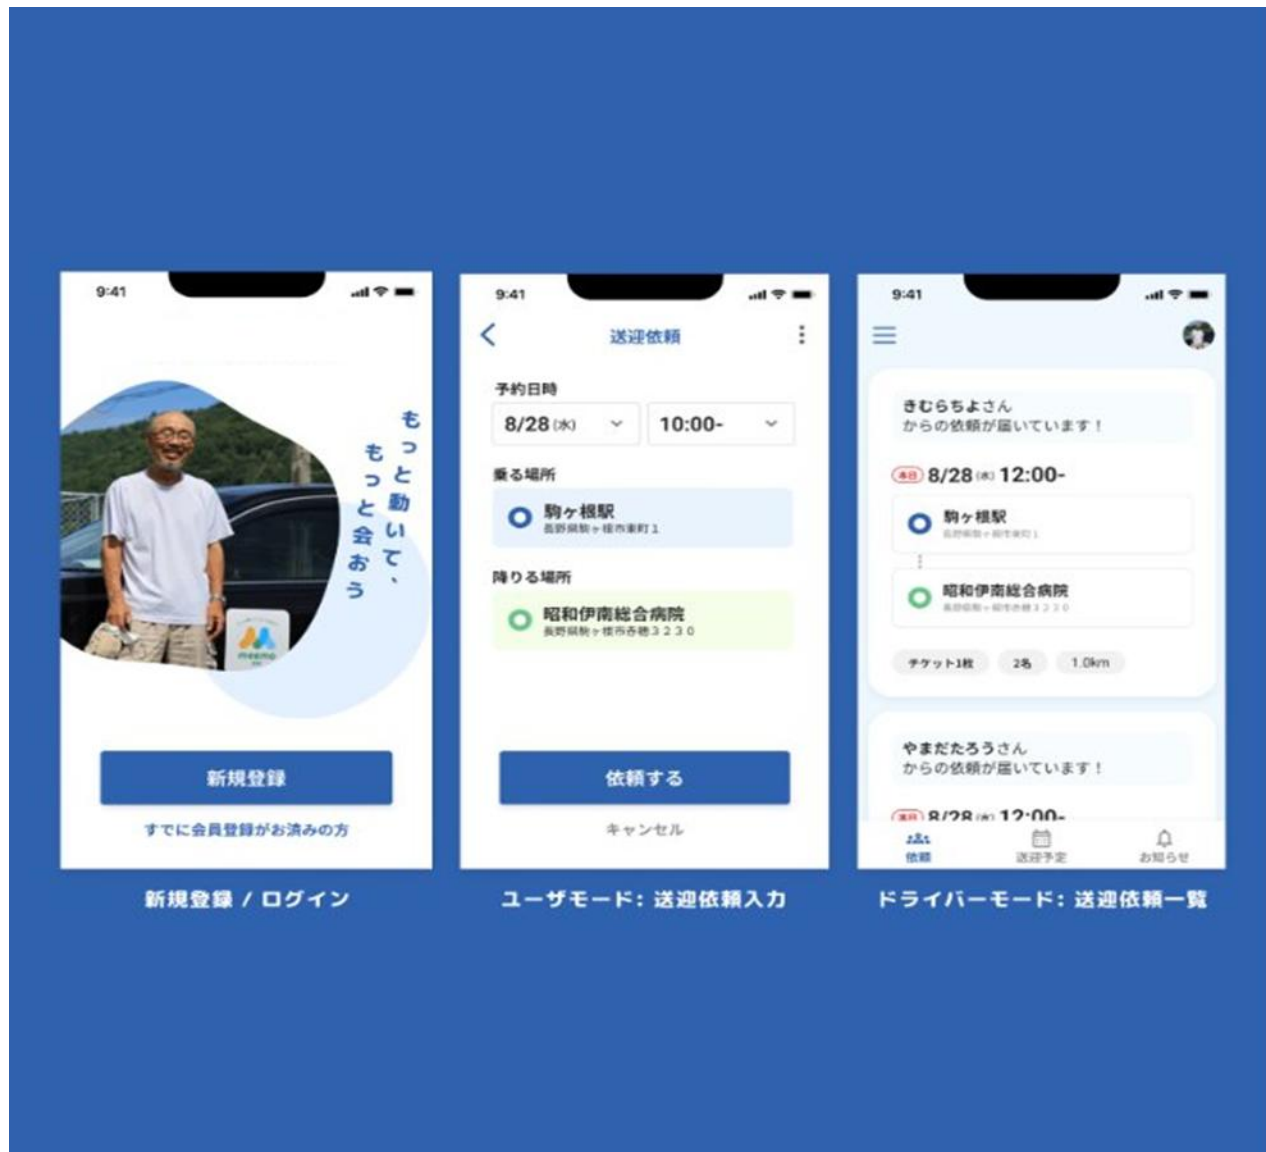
9:41

もっと動いて、
もっと会おう

新規登録

すでに会員登録がお済みの方

新規登録 / ログイン

9:41

送迎依頼

予約日時

8/28 (水)

10:00-

乗る場所

駒ヶ根駅

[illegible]

降りる場所

昭和伊南総合病院

長野県駒ヶ根市赤穂３２３０

依頼する

キャンセル

ユーザモード: 送迎依頼入力

9:41

きむらちよさん
からの依頼が届いています！

本日 8/28 (水) 12:00-

駒ヶ根駅

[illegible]

昭和伊南総合病院

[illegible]

チケット1枚

2名

1.0km

やまだたろうさん
からの依頼が届いています！

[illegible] 8/28 (水) 12:00-

依頼

送迎予定

お知らせ

ドライバーモード: 送迎依頼一覧